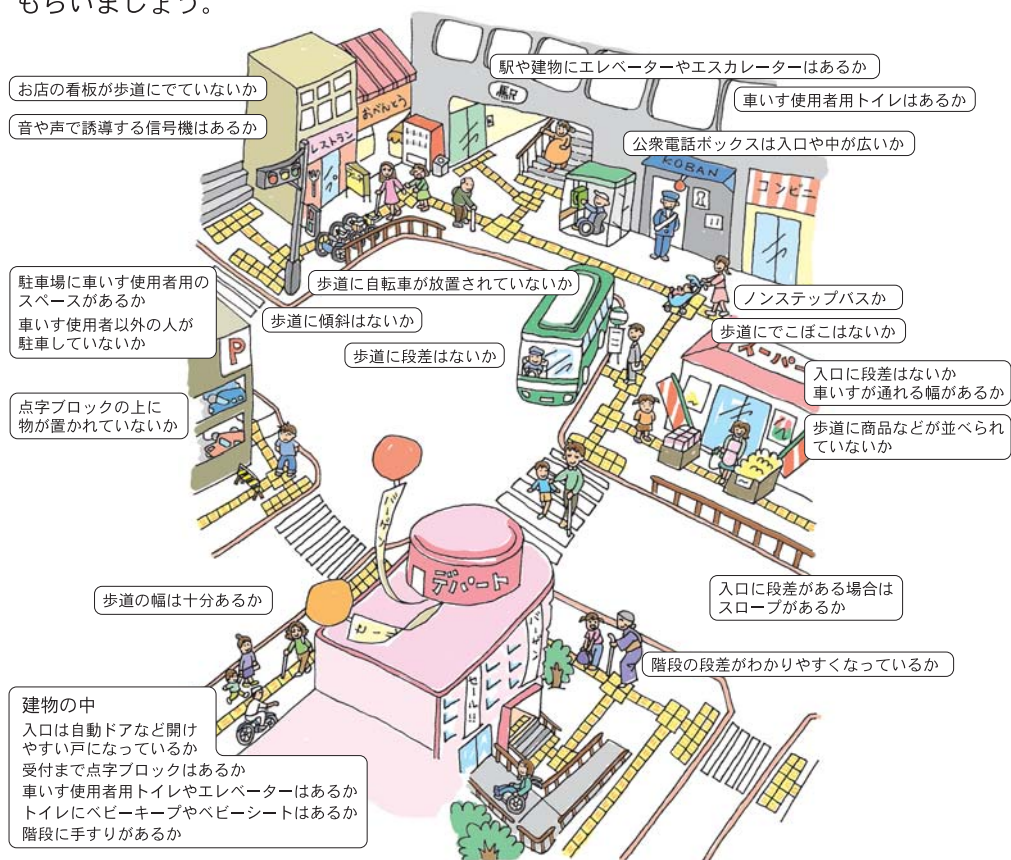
もらいましょう。

お店の看板が歩道にでていないか

音や声で誘導する信号機はあるか

駅や建物にエレベーターやエスカレーターはあるか

車いす使用者用トイレはあるか

公衆電話ボックスは入口や中が広いか

駅

おべんとう

レストラン

KOBAN

コンビニ

駐車場に車いす使用者用のスペースがあるか
車いす使用者以外の人が駐車していないか

歩道に自転車が放置されていないか

歩道に傾斜はないか

歩道に段差はないか

ノンステップバスか

歩道にでこぼこはないか

入口に段差はないか
車いすが通れる幅があるか

歩道に商品などが並べられていないか

P

点字ブロックの上に物が置かれていないか

デパート

バーゲン

セール

歩道の幅は十分あるか

入口に段差がある場合はスロープがあるか

階段の段差がわかりやすくなっているか

建物の中
入口は自動ドアなど開けやすい戸になっているか
受付まで点字ブロックはあるか
車いす使用者用トイレやエレベーターはあるか
トイレにベビーキープやベビーシートはあるか
階段に手すりがあるか